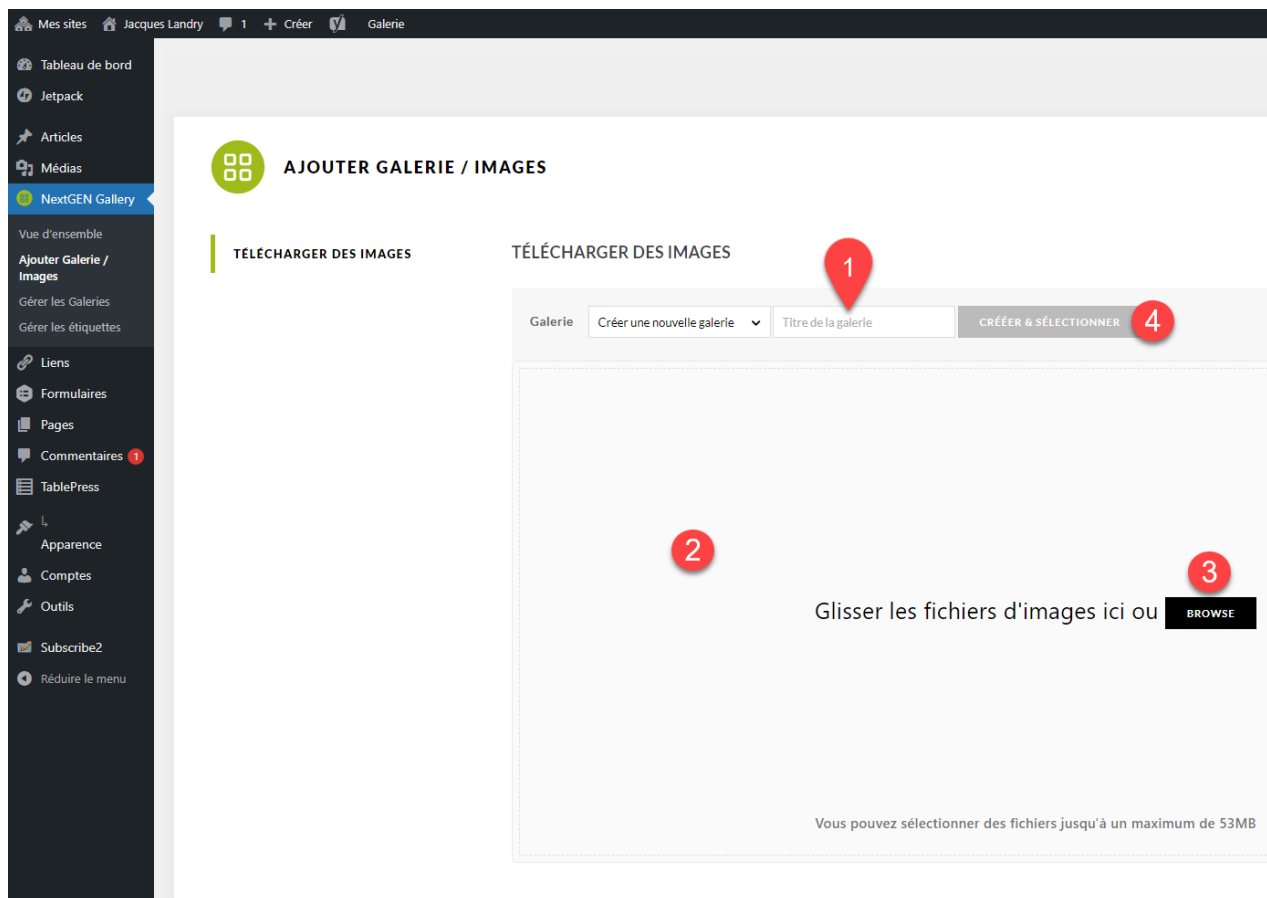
Mes sites Jacques Landry 1 Créer Galerie

Tableau de bord
Jetpack
Articles
Médias
NextGEN Gallery
Vue d'ensemble
Ajouter Galerie / Images
Gérer les Galeries
Gérer les étiquettes
Liens
Formulaires
Pages
Commentaires 1
TablePress
Apparence
Comptes
Outils
Subscribe2
Réduire le menu

AJOUTER GALERIE / IMAGES

TÉLÉCHARGER DES IMAGES

TÉLÉCHARGER DES IMAGES

1

Galerie Créer une nouvelle galerie Titre de la galerie CRÉER & SÉLECTIONNER 4

2

3

Glisser les fichiers d'images ici ou BROWSE

Vous pouvez sélectionner des fichiers jusqu'à un maximum de 53MB